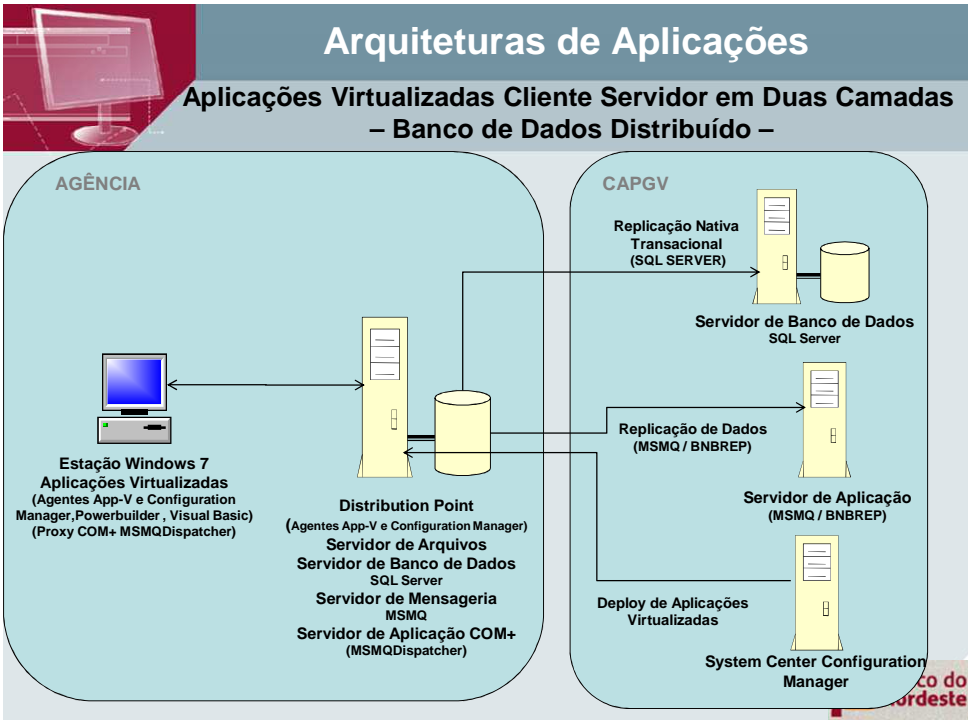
Arquiteturas de Aplicações

Aplicações Virtualizadas Cliente Servidor em Duas Camadas – Banco de Dados Distribuído –

AGÊNCIA

CAPGV

Replicação Nativa Transacional (SQL SERVER)

Servidor de Banco de Dados
SQL Server

Replicação de Dados (MSMQ / BNBREP)

Servidor de Aplicação (MSMQ / BNBREP)

Estação Windows 7
Aplicações Virtualizadas
(Agentes App-V e Configuration Manager,Powerbuilder , Visual Basic)
(Proxy COM+ MSMQDispatcher)

Distribution Point
(Agentes App-V e Configuration Manager)
Servidor de Arquivos
Servidor de Banco de Dados
SQL Server
Servidor de Mensageria
MSMQ
Servidor de Aplicação COM+
(MSMQDispatcher)

Deploy de Aplicações Virtualizadas

System Center Configuration Manager

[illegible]co do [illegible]ordeste